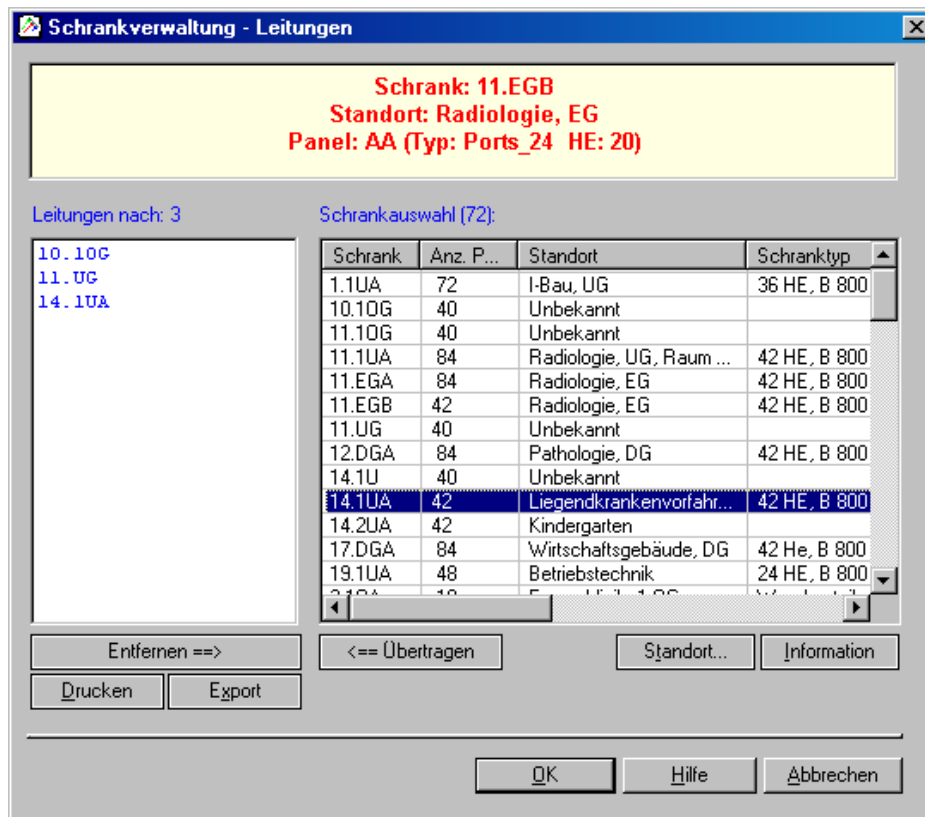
Schrankverwaltung - Leitungen

Schrank: 11.EGB
Standort: Radiologie, EG
Panel: AA (Typ: Ports_24 HE: 20)

Leitungen nach: 3

10.1OG
11.UG
14.1UA

Schrankauswahl (72):

| Schrank | Anz. P... | Standort | Schranktyp |
|---|---|---|---|
| 1.1UA | 72 | I-Bau, UG | 36 HE, B 800 |
| 10.1OG | 40 | Unbekannt | |
| 11.1OG | 40 | Unbekannt | |
| 11.1UA | 84 | Radiologie, UG, Raum ... | 42 HE, B 800 |
| 11.EGA | 84 | Radiologie, EG | 42 HE, B 800 |
| 11.EGB | 42 | Radiologie, EG | 42 HE, B 800 |
| 11.UG | 40 | Unbekannt | |
| 12.DGA | 84 | Pathologie, DG | 42 HE, B 800 |
| 14.1U | 40 | Unbekannt | |
| 14.1UA | 42 | Liegendkrankenvorfahr... | 42 HE, B 800 |
| 14.2UA | 42 | Kindergarten | |
| 17.DGA | 84 | Wirtschaftsgebäude, DG | 42 He, B 800 |
| 19.1UA | 48 | Betriebstechnik | 24 HE, B 800 |
| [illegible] | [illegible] | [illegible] | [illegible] |

Entfernen ==>
<== Übertragen
Standort...
Information
Drucken
Export
OK
Hilfe
Abbrechen